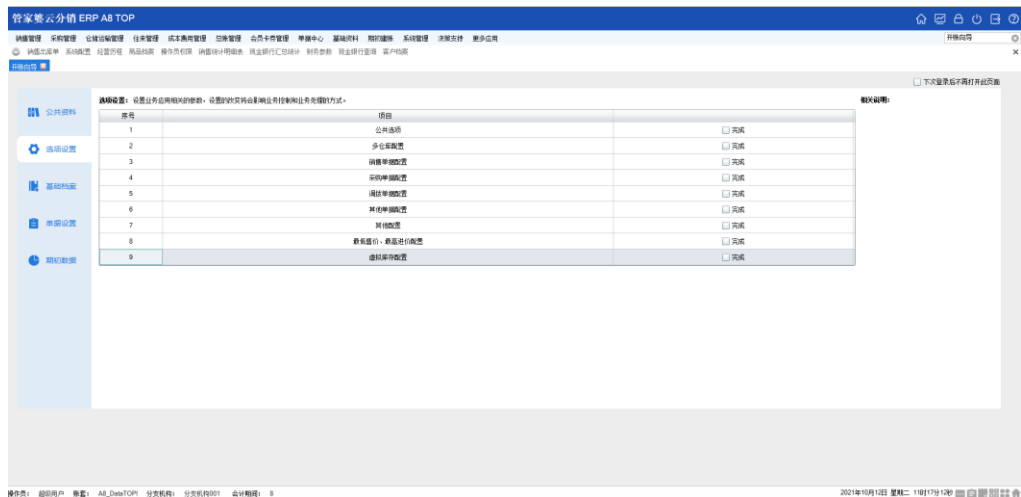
管家婆云分销 ERP A8 TOP

销售管理 采购管理 仓储运输管理 往来管理 成本费用管理 总账管理 会员卡券管理 单据中心 基础资料 期初建账 系统管理 决策支持 更多应用

开账向导

销售出库单 系统配置 经营历程 商品档案 操作员权限 销售统计明细表 现金银行汇总统计 财务参数 现金银行查询 客户档案

开账向导

下次登录后不再打开此页面

公共资料

选项设置

基础档案

单据设置

期初数据

选项设置：设置业务应用相关的参数，设置的状态将会影响业务控制和业务处理的方式。

相关说明：

| 序号 | 项目 | |
|---|---|---|
| 1 | 公共选项 | 完成 |
| 2 | 多仓库配置 | 完成 |
| 3 | 销售单据配置 | 完成 |
| 4 | 采购单据配置 | 完成 |
| 5 | 调拨单据配置 | 完成 |
| 6 | 其他单据配置 | 完成 |
| 7 | 其他配置 | 完成 |
| 8 | 最低售价、最高进价配置 | 完成 |
| 9 | 虚拟库存配置 | 完成 |

操作员： 超级用户 账套： A8_DataTOP1 分支机构： 分支机构001 会计期间： 8

2021年10月12日 星期二 11时17分12秒